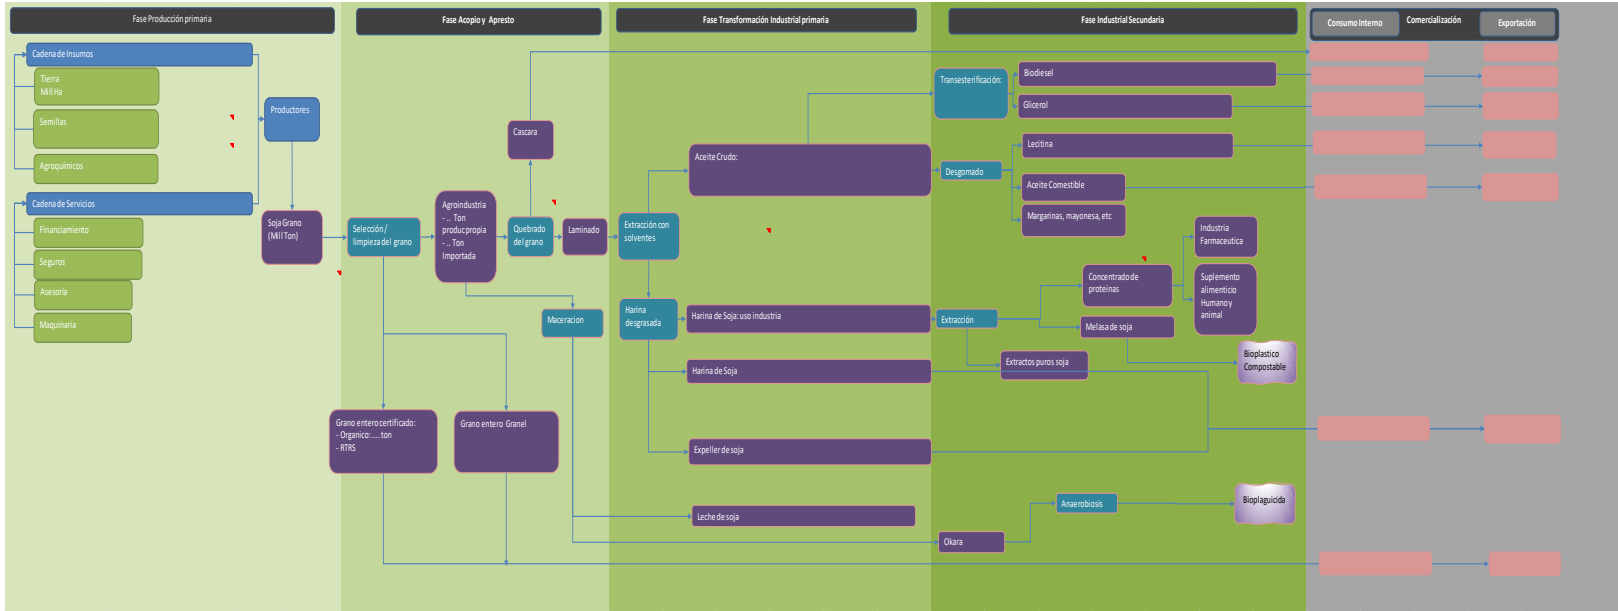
Fase Producción primaria

Fase Acopio y Apresto

Fase Transformación Industrial primaria

Fase Industrial Secundaria

Consumo Interno

Comercialización

Exportación

Cadena de Insumos

Tierra
Mil Ha

Semillas

Agroquímicos

Productores

Cadena de Servicios

Financiamiento

Seguros

Asesoria

Maquinaria

Soja Grano
(Mil Ton)

Selección / limpieza del grano

Agroindustria
- .. Ton producpropia
- .. Ton Importada

Cascara

Quebrado del grano

Laminado

Extracción con solventes

Aceite Crudo:

Transesterificación:

Biodiesel

Glicerol

Desgomado

Lecitina

Aceite Comestible

Margarinas, mayonesa, etc

Industria Farmaceutica

Concentrado de proteinas

Suplemento alimenticio Humano y animal

Maceracion

Harina desgrasada

Harina de Soja: uso industria

Extracción

Melasa de soja

Bioplastico Compostable

Harina de Soja

Extractos puros soja

Grano entero certificado:
- Organico: .... ton
- RTRS

Grano entero Granel

Expeller de soja

Leche de soja

Anaerobiosis

Bioplaguicida

Okara